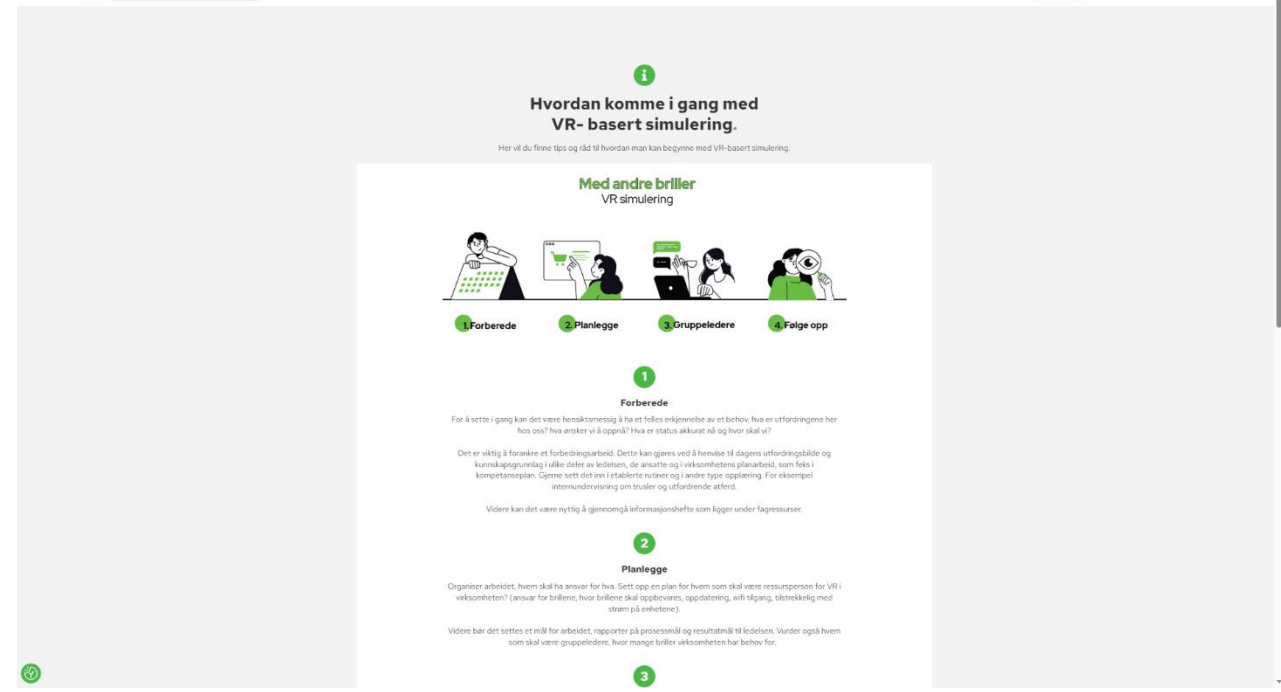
Hvordan komme i gang med VR- basert simulering.

Her vil du finne tips og råd til hvordan man kan begynne med VR-basert simulering.

Med andre briller
VR simulering

1.Forberede
2.Planlegge
3.Gruppeledere
4.Følge opp

1

Forberede

For å sette i gang kan det være hensiktsmessig å ha et felles erkjennelse av et behov, hva er utfordringene her hos oss? hva ønsker vi å oppnå? Hva er status akkurat nå og hvor skal vi?

Det er viktig å forankre et forbedringsarbeid. Dette kan gjøres ved å henvise til dagens utfordringsbilde og kunnskapsgrunnlag i ulike deler av ledelsen, de ansatte og i virksomhetens planarbeid, som feks i kompetanseplan. Gjerne sett det inn i etablerte rutiner og i andre type opplæring. For eksempel internundervisning om trusler og utfordrende atferd.

Videre kan det være nyttig å gjennomgå informasjonshefte som ligger under fagressurser.

2

Planlegge

Organiser arbeidet, hvem skal ha ansvar for hva. Sett opp en plan for hvem som skal være ressursperson for VR i virksomheten? (ansvar for brillene, hvor brillene skal oppbevares, oppdatering, wifi tilgang, tilstrekkelig med strøm på enhetene).

Videre bør det settes et mål for arbeidet, rapporter på prosessmål og resultatmål til ledelsen. Vurder også hvem som skal være gruppeledere, hvor mange briller virksomheten har behov for.

3